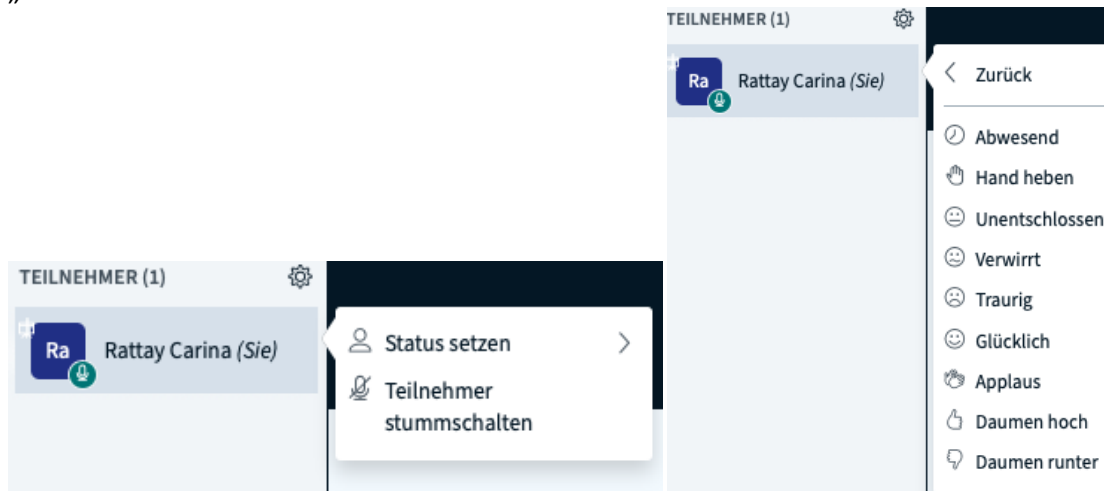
„

TEILNEHMER (1)

Ra Rattay Carina *(Sie)*

Status setzen

Teilnehmer stummschalten

TEILNEHMER (1)

Ra Rattay Carina *(Sie)*

Zurück

Abwesend

Hand heben

Unentschlossen

Verwirrt

Traurig

Glücklich

Applaus

Daumen hoch

Daumen runter